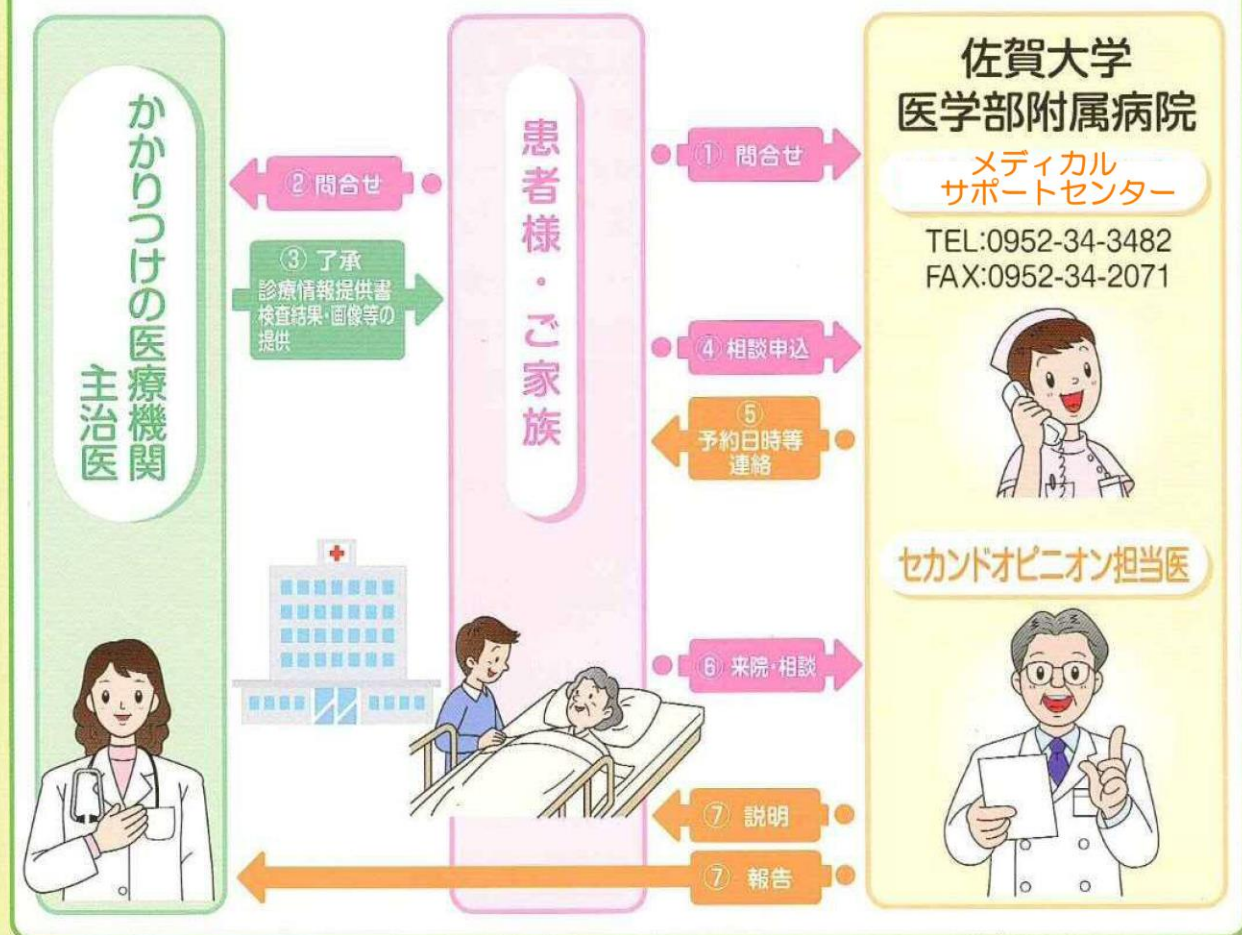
かかりつけの医療機関
主治医

患者様・ご家族

佐賀大学
医学部附属病院

メディカル
サポートセンター

TEL:0952-34-3482
FAX:0952-34-2071

① 問合せ

② 問合せ

③ 了承
診療情報提供書
検査結果・画像等の
提供

④ 相談申込

⑤
予約日時等
連絡

セカンドオピニオン担当医

⑥ 来院・相談

⑦ 説明

⑦ 報告